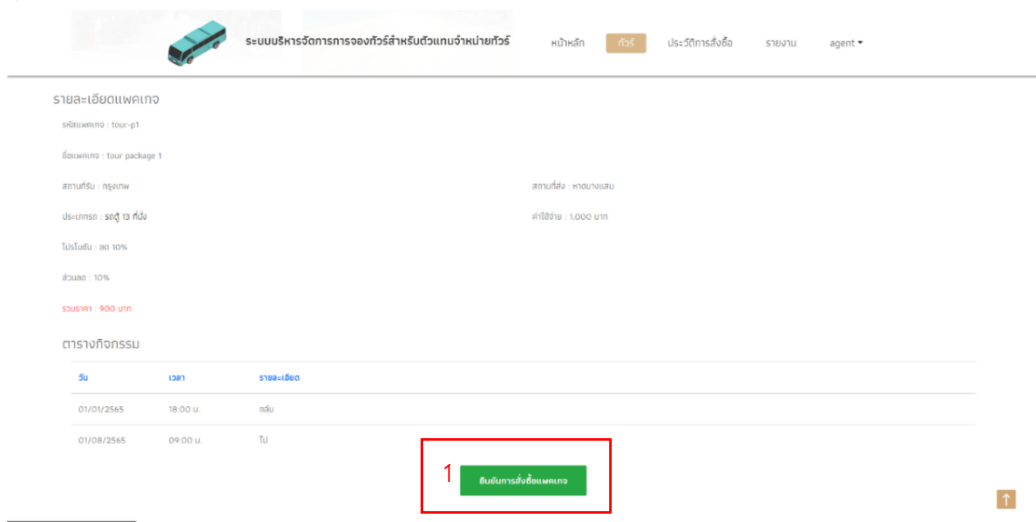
ระบบบริหารจัดการการจองทัวร์สำหรับตัวแทนจำหน่ายทัวร์

หน้าหลัก ทัวร์ ประวัติการสั่งซื้อ รายงาน agent ▾

รายละเอียดแพคเกจ

รหัสแพคเกจ : tour-p1

ชื่อแพคเกจ : tour package 1

สถานที่รับ : กรุงเทพ

สถานที่ส่ง : หาดบางแสม

ประเภทรถ : รถตู้ 13 ที่นั่ง

ค่าใช้จ่าย : 1,000 บาท

โปรโมชั่น : ลด 10%

ส่วนลด : 10%

รวมราคา : 900 บาท

ตารางกิจกรรม

| วัน | เวลา | รายละเอียด |
|---|---|---|
| 01/01/2565 | 18:00 น. | กลับ |
| 01/08/2565 | 09:00 น. | ไป |

1

ยืนยันการสั่งซื้อแพคเกจ